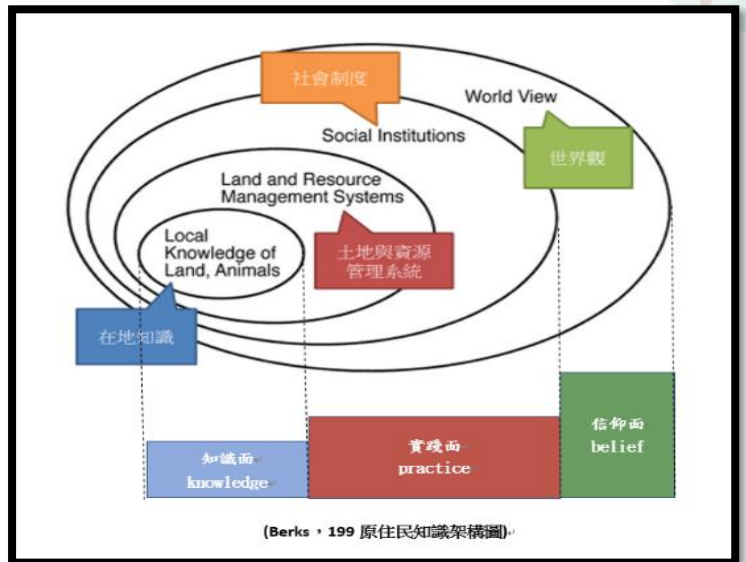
社會制度

World View

Social Institutions

世界觀

Land and Resource Management Systems

Local Knowledge of Land, Animals

土地與資源管理系統

在地知識

知識面 knowledge

實踐面 practice

信仰面 belief

(Berks，199 原住民知識架構圖)